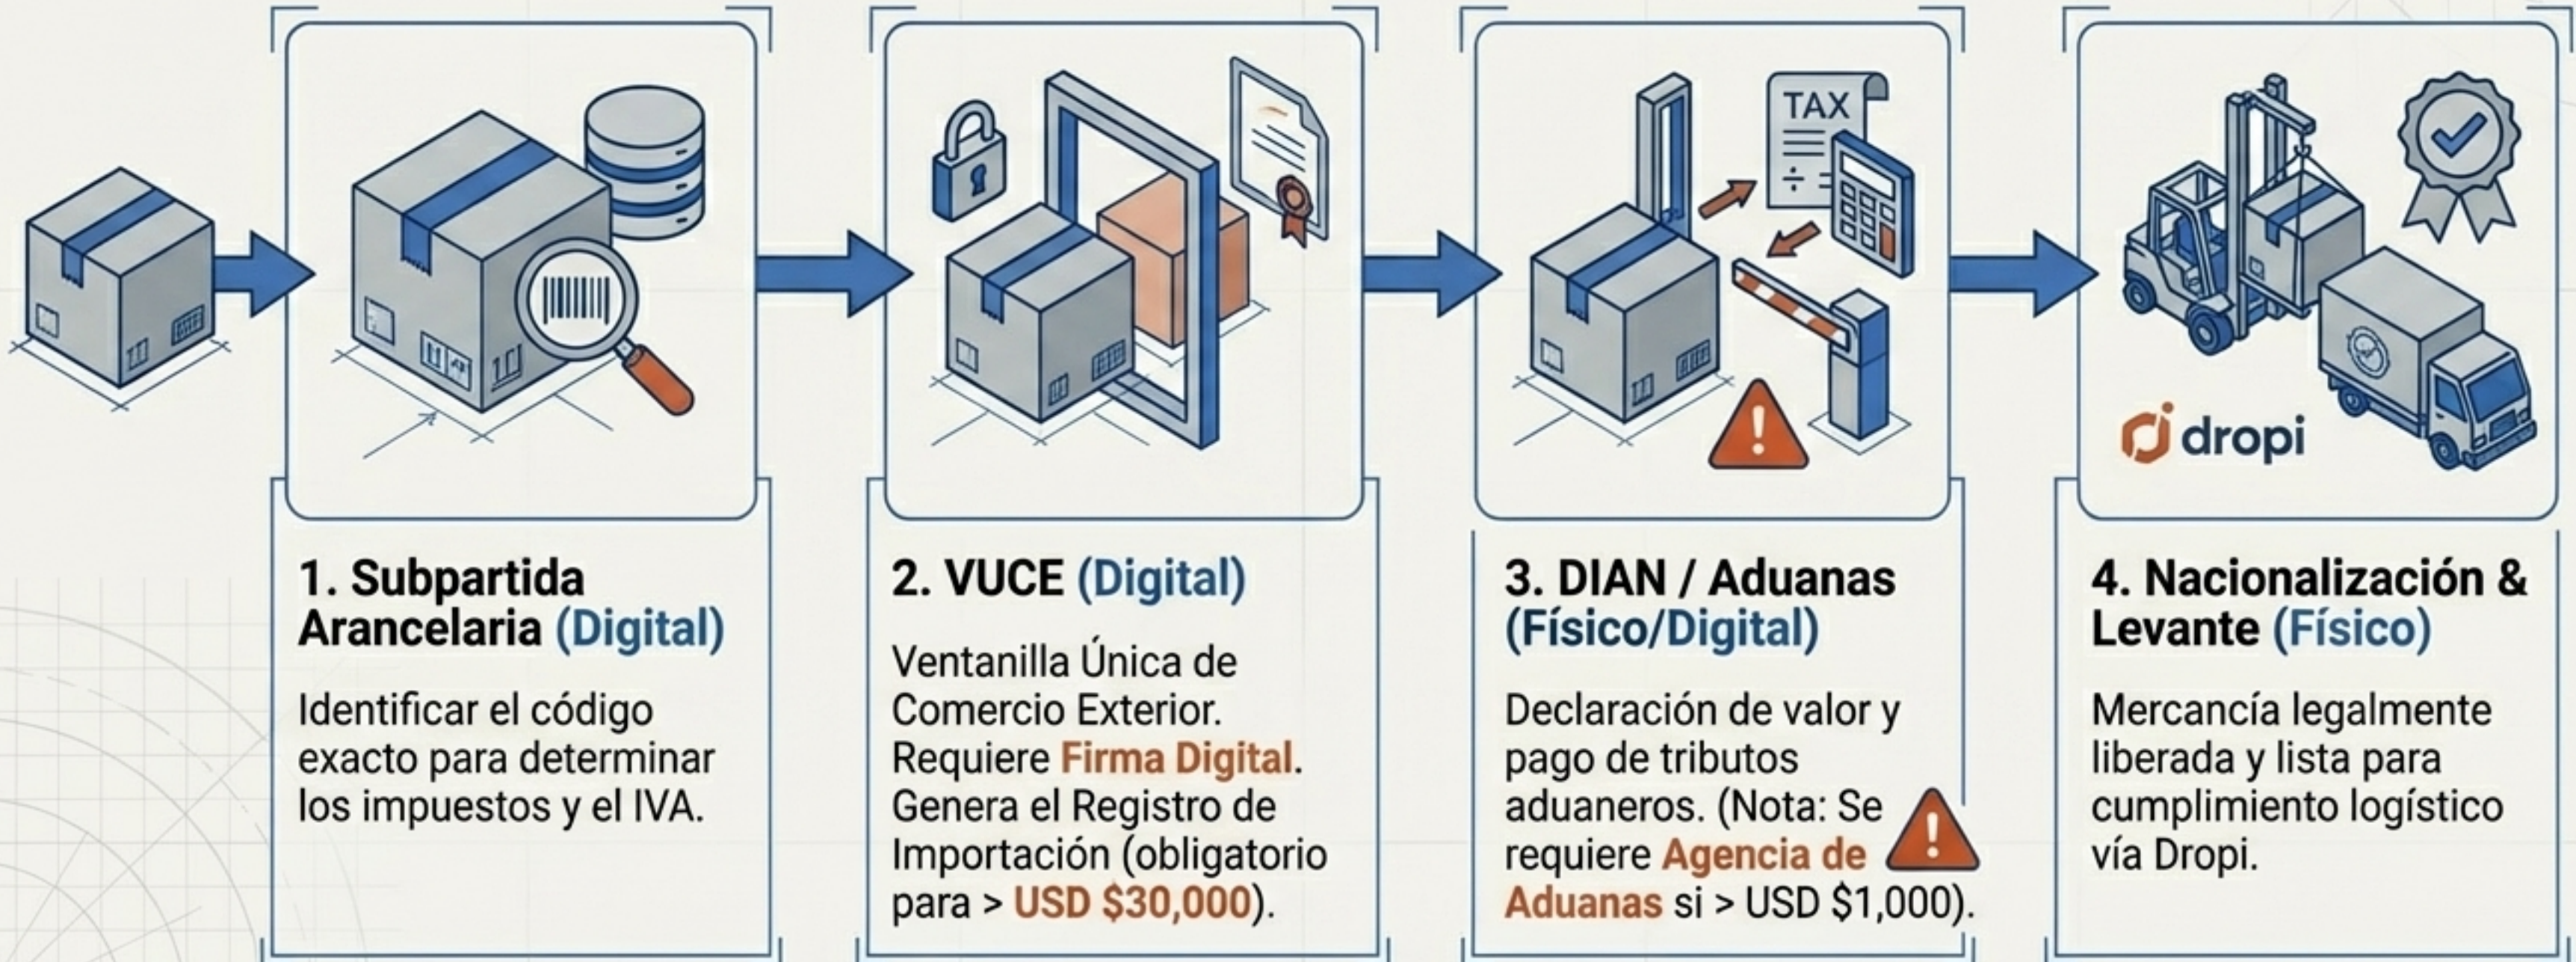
TAX

dropi

1. Subpartida Arancelaria (Digital)

Identificar el código exacto para determinar los impuestos y el IVA.

2. VUCE (Digital)

Ventanilla Única de Comercio Exterior. Requiere Firma Digital. Genera el Registro de Importación (obligatorio para > USD $30,000).

3. DIAN / Aduanas (Físico/Digital)

Declaración de valor y pago de tributos aduaneros. (Nota: Se requiere Agencia de Aduanas si > USD $1,000).

4. Nacionalización & Levante (Físico)

Mercancía legalmente liberada y lista para cumplimiento logístico vía Dropi.